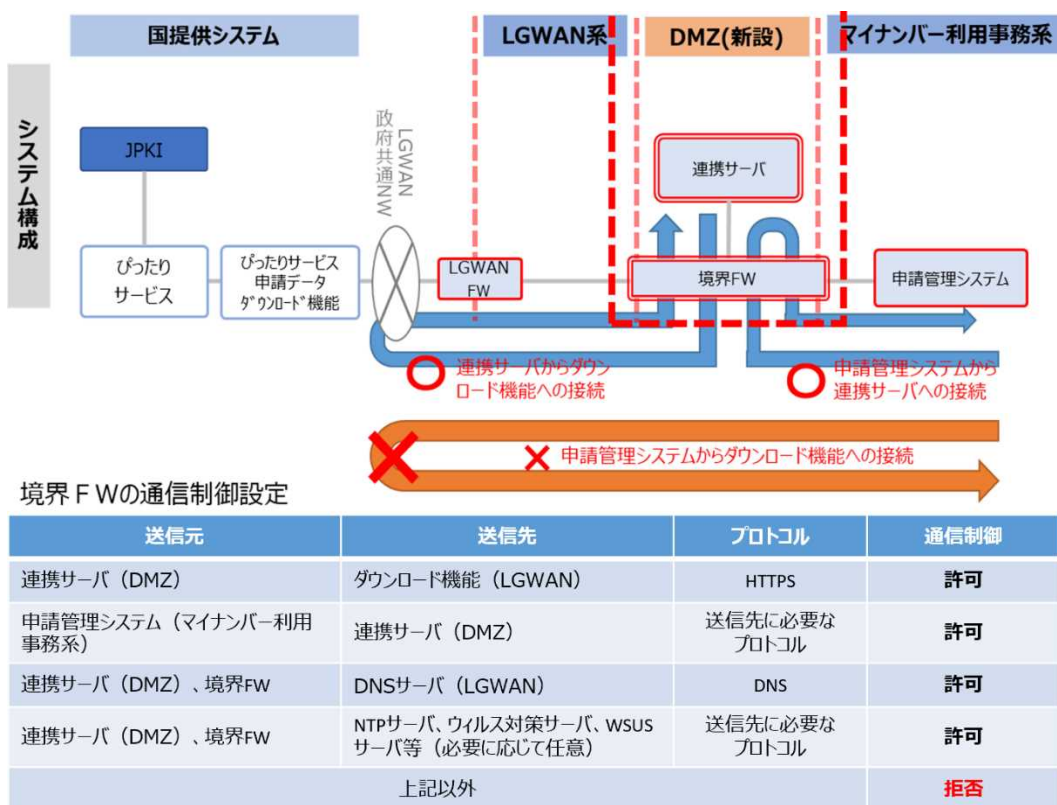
国提供システム

LGWAN系

DMZ(新設)

マイナンバー利用事務系

システム構成

JPKI

ぴったりサービス

ぴったりサービス申請データダウンロード機能

LGWAN政府共通NW

LGWAN FW

連携サーバ

境界FW

申請管理システム

○ 連携サーバからダウンロード機能への接続

○ 申請管理システムから連携サーバへの接続

✕ 申請管理システムからダウンロード機能への接続

境界ＦＷの通信制御設定

| 送信元 | 送信先 | プロトコル | 通信制御 |
|---|---|---|---|
| 連携サーバ（DMZ） | ダウンロード機能（LGWAN） | HTTPS | 許可 |
| 申請管理システム（マイナンバー利用事務系） | 連携サーバ（DMZ） | 送信先に必要なプロトコル | 許可 |
| 連携サーバ（DMZ）、境界FW | DNSサーバ（LGWAN） | DNS | 許可 |
| 連携サーバ（DMZ）、境界FW | NTPサーバ、ウィルス対策サーバ、WSUSサーバ等（必要に応じて任意） | 送信先に必要なプロトコル | 許可 |
| 上記以外 | | | 拒否 |